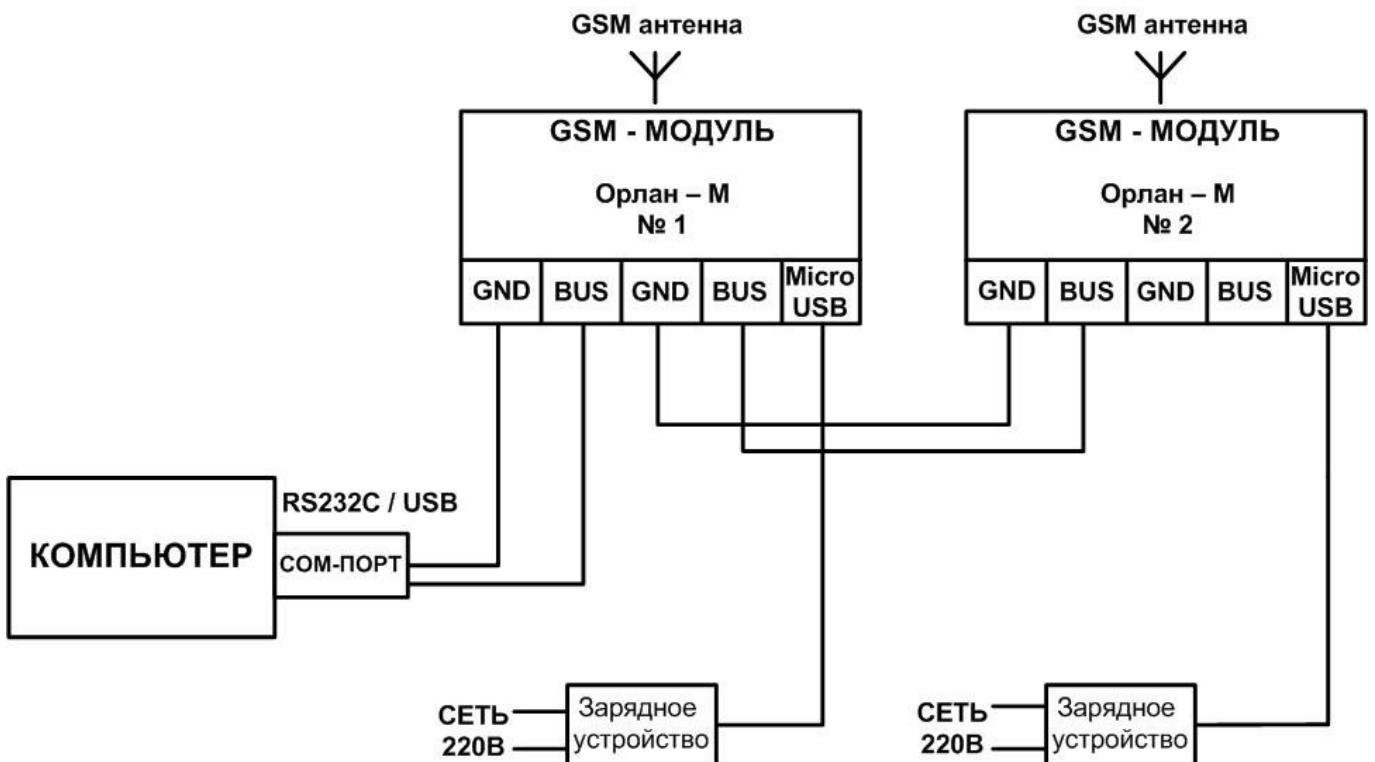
GSM антенна

GSM - МОДУЛЬ

Орлан – М
№ 1

GND BUS GND BUS Micro USB

GSM антенна

GSM - МОДУЛЬ

Орлан – М
№ 2

GND BUS GND BUS Micro USB

RS232C / USB

КОМПЬЮТЕР

COM-ПОРТ

СЕТЬ
220В

Зарядное устройство

СЕТЬ
220В

Зарядное устройство